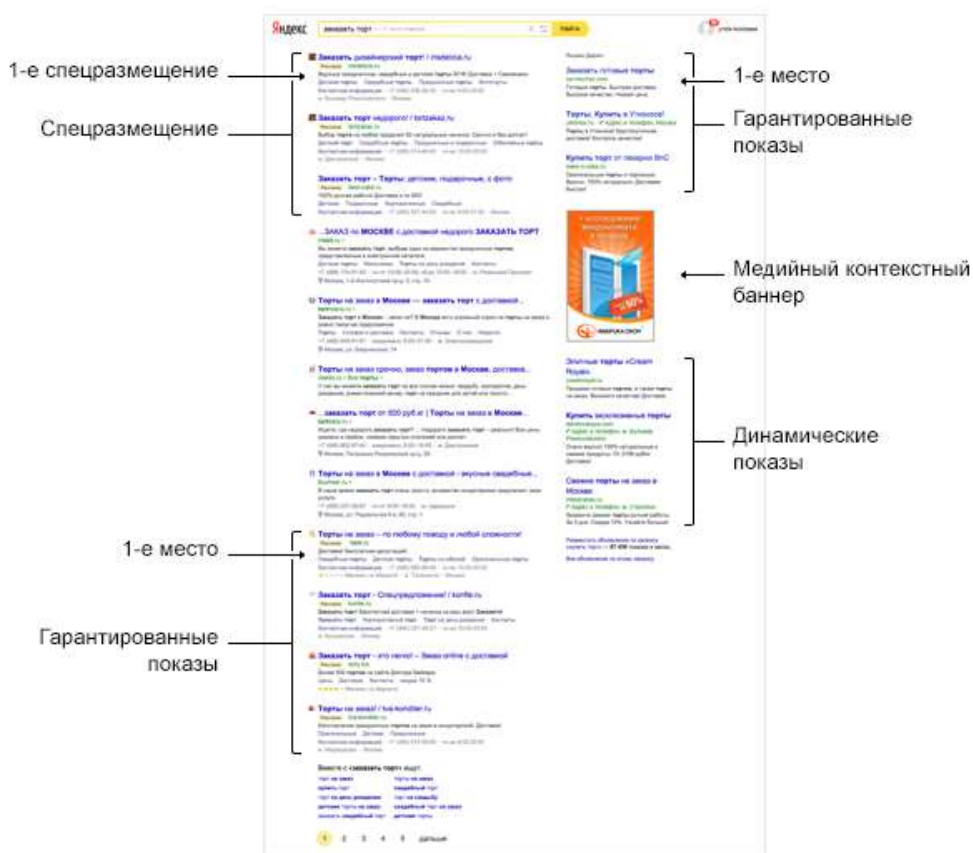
Яндекс заказать торт Найти

1-е спецразмещение

Спецразмещение

Заказать дизайнерский торт! / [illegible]

Заказать торт недорого! / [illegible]

Заказать торт – Торты: детские, подарочные, с фото

...ЗАКАЗ по МОСКВЕ с доставкой недорого ЗАКАЗАТЬ ТОРТ

Торты на заказ в Москве — заказать торт с доставкой...

Торты на заказ срочно, заказ тортов в Москве, доставка...

...заказать торт от 800 руб.кг | Торты на заказ в Москве...

Торты на заказ в Москве с доставкой - вкусные свадебные...

1-е место

Торты на заказ – по любому поводу и любой сложности!

Гарантированные показы

Заказать торт – Спецпредложение! / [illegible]

Заказать торт – это легко! – Заказ online с доставкой

Торты на заказ! / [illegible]

1-е место

Заказать готовые торты

Гарантированные показы

Торты. Купить в Утконосе!

Купить торт от пекарни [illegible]

Медийный контекстный баннер

Элитные торты «Cream Royal»

Купить эксклюзивные торты

Динамические показы

Свежие торты на заказ в Москве

1 2 3 4 5 дальше